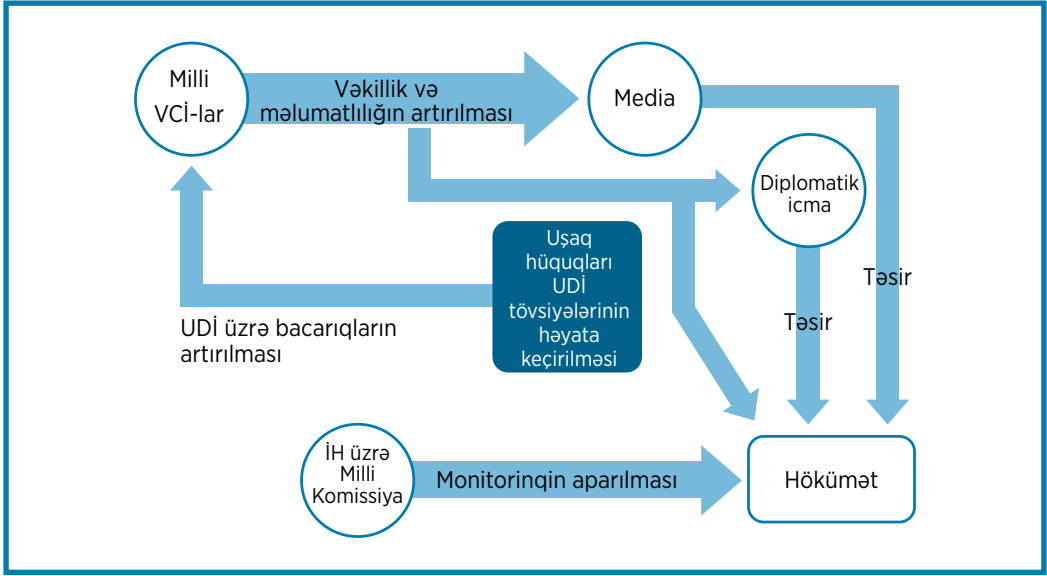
Milli VCİ-lar

Vəkillik və məlumatlılığın artırılması

Media

Diplomatik icma

Uşaq hüquqları UDİ tövsiyələrinin həyata keçirilməsi

UDİ üzrə bacarıqların artırılması

Təsir

Təsir

İH üzrə Milli Komissiya

Monitorinqin aparılması

Hökümət